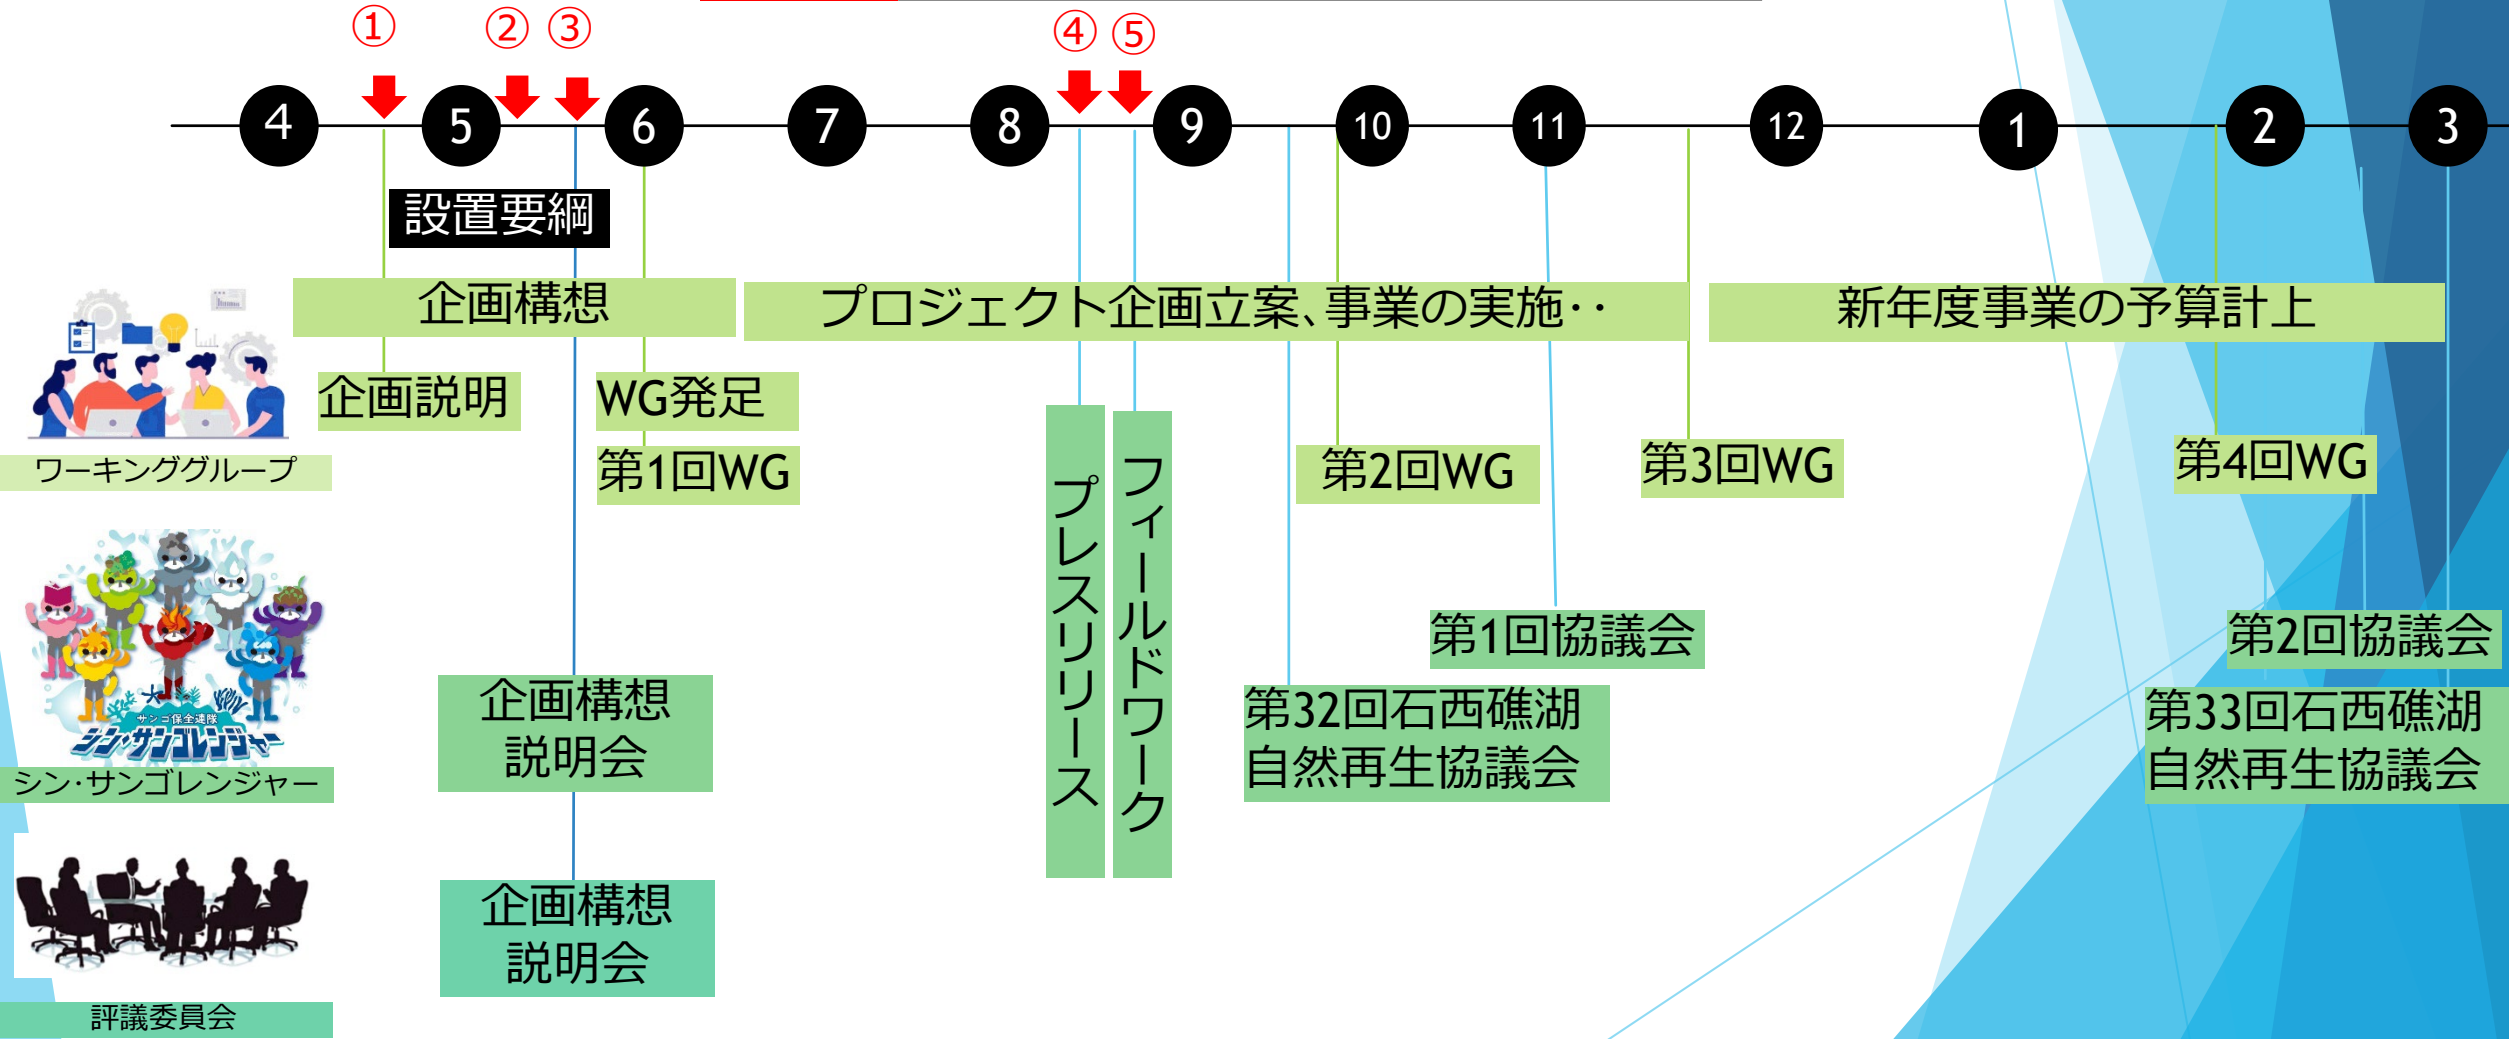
①
②
③
④
⑤

4
5
6
7
8
9
10
11
12
1
2
3

設置要綱

企画構想

プロジェクト企画立案、事業の実施‥

新年度事業の予算計上

企画説明

WG発足

第1回WG

プレスリリース

フィールドワーク

第2回WG

第3回WG

第4回WG

ワーキンググループ

サンゴ保全連隊
シン・サンゴレンジャー

シン·サンゴレンジャー

企画構想説明会

第1回協議会

第2回協議会

第32回石西礁湖自然再生協議会

第33回石西礁湖自然再生協議会

企画構想説明会

評議委員会